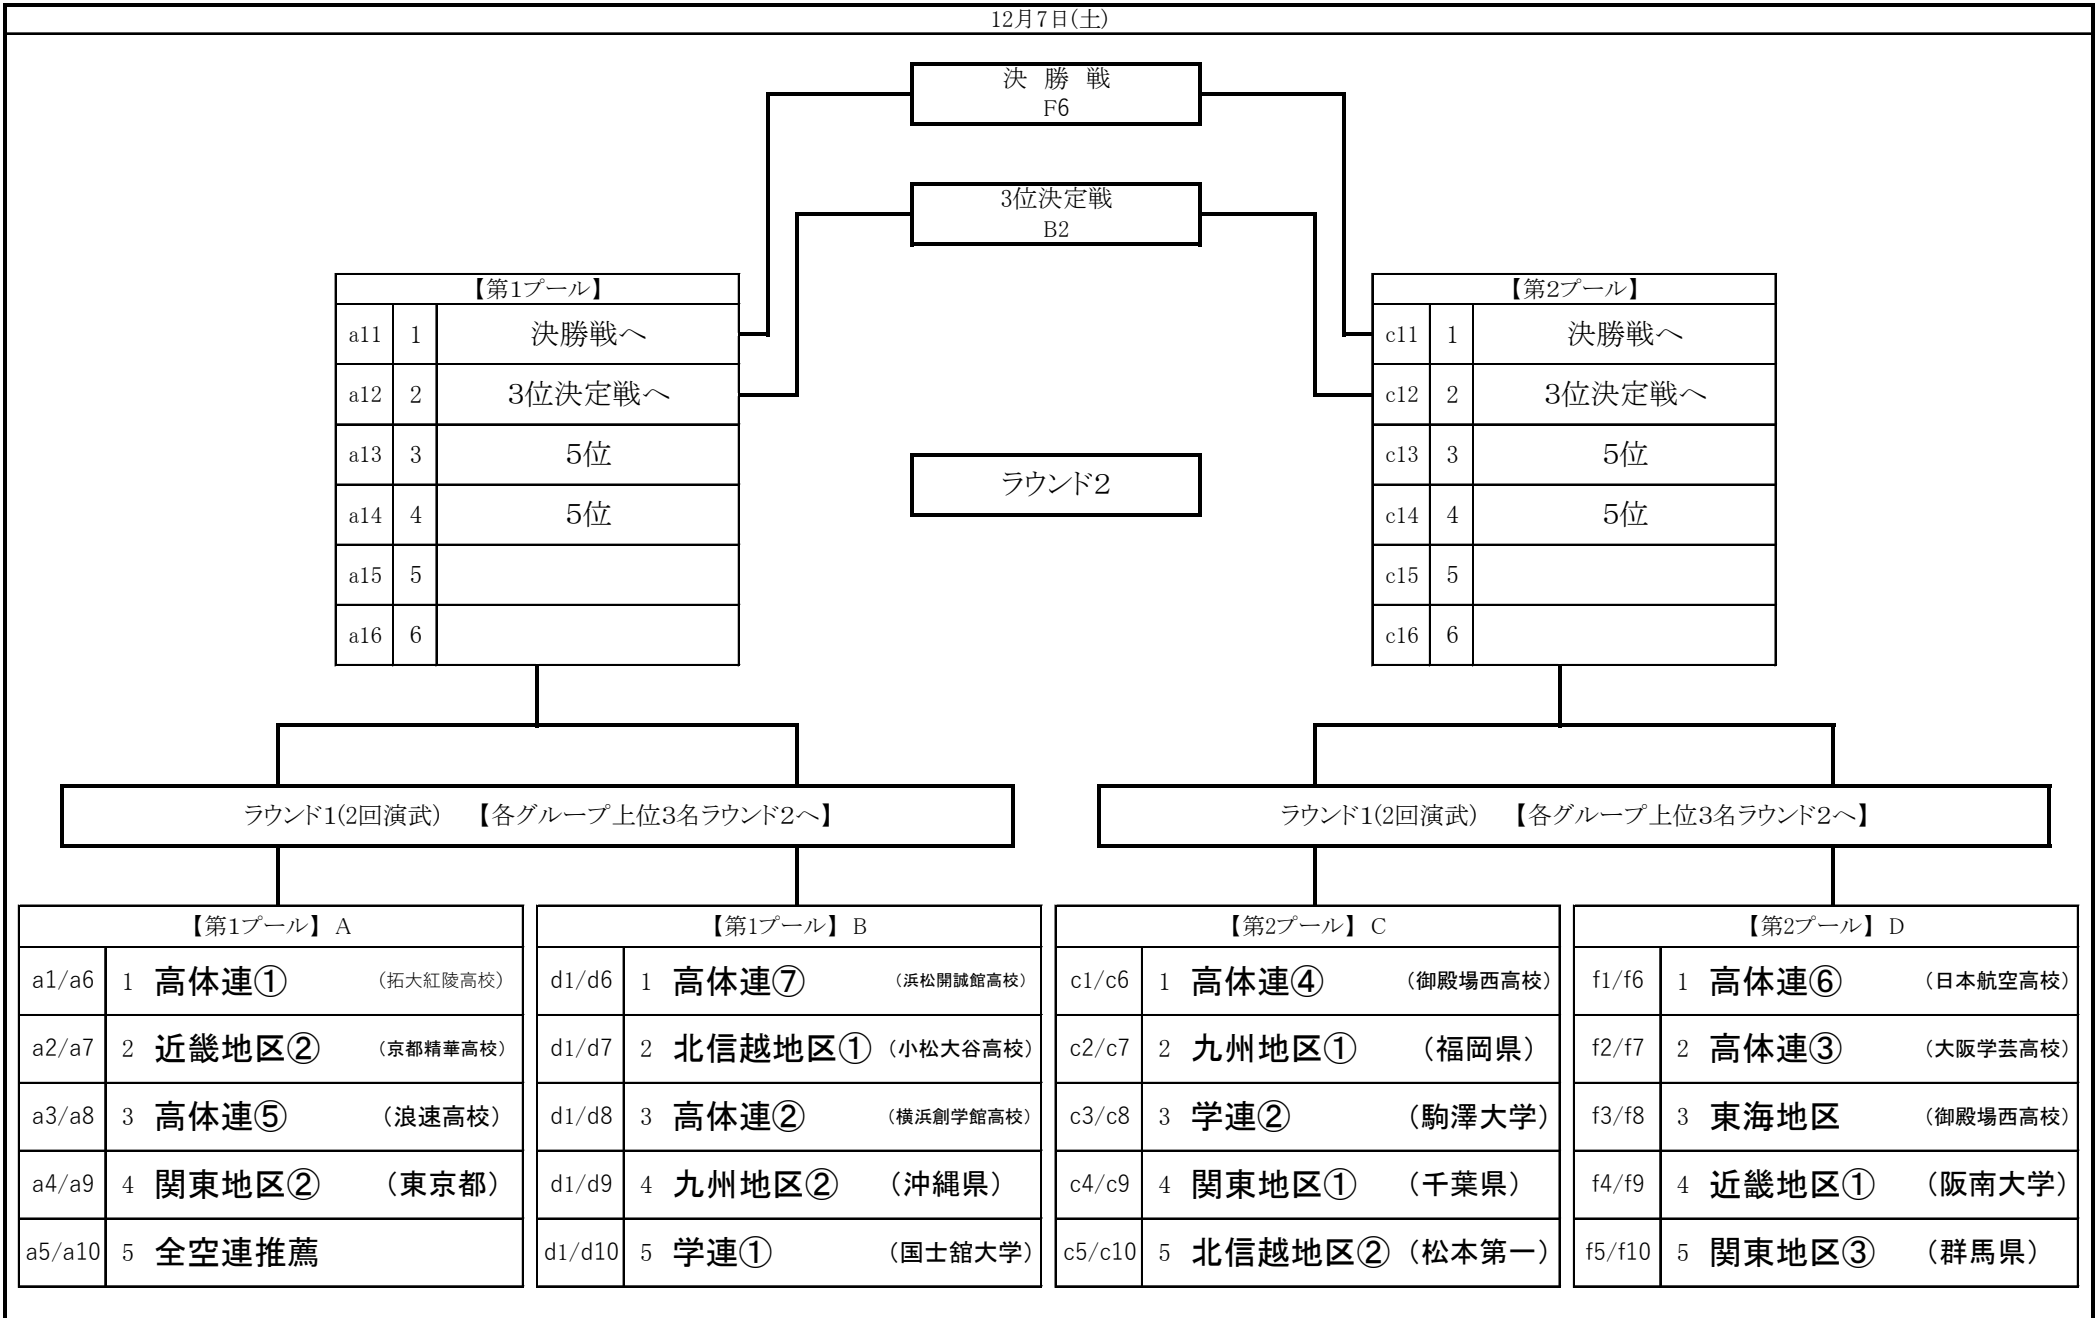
12月7日(土)

決 勝 戦
F6

3位決定戦
B2

【第1プール】

| a11 | 1 | 決勝戦へ |
|---|---|---|
| a12 | 2 | 3位決定戦へ |
| a13 | 3 | 5位 |
| a14 | 4 | 5位 |
| a15 | 5 | |
| a16 | 6 | |

ラウンド2

【第2プール】

| c11 | 1 | 決勝戦へ |
|---|---|---|
| c12 | 2 | 3位決定戦へ |
| c13 | 3 | 5位 |
| c14 | 4 | 5位 |
| c15 | 5 | |
| c16 | 6 | |

ラウンド1(2回演武) 【各グループ上位3名ラウンド2へ】

ラウンド1(2回演武) 【各グループ上位3名ラウンド2へ】

【第1プール】A

| a1/a6 | 1 | 高体連① | (拓大紅陵高校) |
|---|---|---|---|
| a2/a7 | 2 | 近畿地区② | (京都精華高校) |
| a3/a8 | 3 | 高体連⑤ | (浪速高校) |
| a4/a9 | 4 | 関東地区② | (東京都) |
| a5/a10 | 5 | 全空連推薦 | |

【第1プール】B

| d1/d6 | 1 | 高体連⑦ | (浜松開誠館高校) |
|---|---|---|---|
| d1/d7 | 2 | 北信越地区① | (小松大谷高校) |
| d1/d8 | 3 | 高体連② | (横浜創学館高校) |
| d1/d9 | 4 | 九州地区② | (沖縄県) |
| d1/d10 | 5 | 学連① | (国士舘大学) |

【第2プール】C

| c1/c6 | 1 | 高体連④ | (御殿場西高校) |
|---|---|---|---|
| c2/c7 | 2 | 九州地区① | (福岡県) |
| c3/c8 | 3 | 学連② | (駒澤大学) |
| c4/c9 | 4 | 関東地区① | (千葉県) |
| c5/c10 | 5 | 北信越地区② | (松本第一) |

【第2プール】D

| f1/f6 | 1 | 高体連⑥ | (日本航空高校) |
|---|---|---|---|
| f2/f7 | 2 | 高体連③ | (大阪学芸高校) |
| f3/f8 | 3 | 東海地区 | (御殿場西高校) |
| f4/f9 | 4 | 近畿地区① | (阪南大学) |
| f5/f10 | 5 | 関東地区③ | (群馬県) |